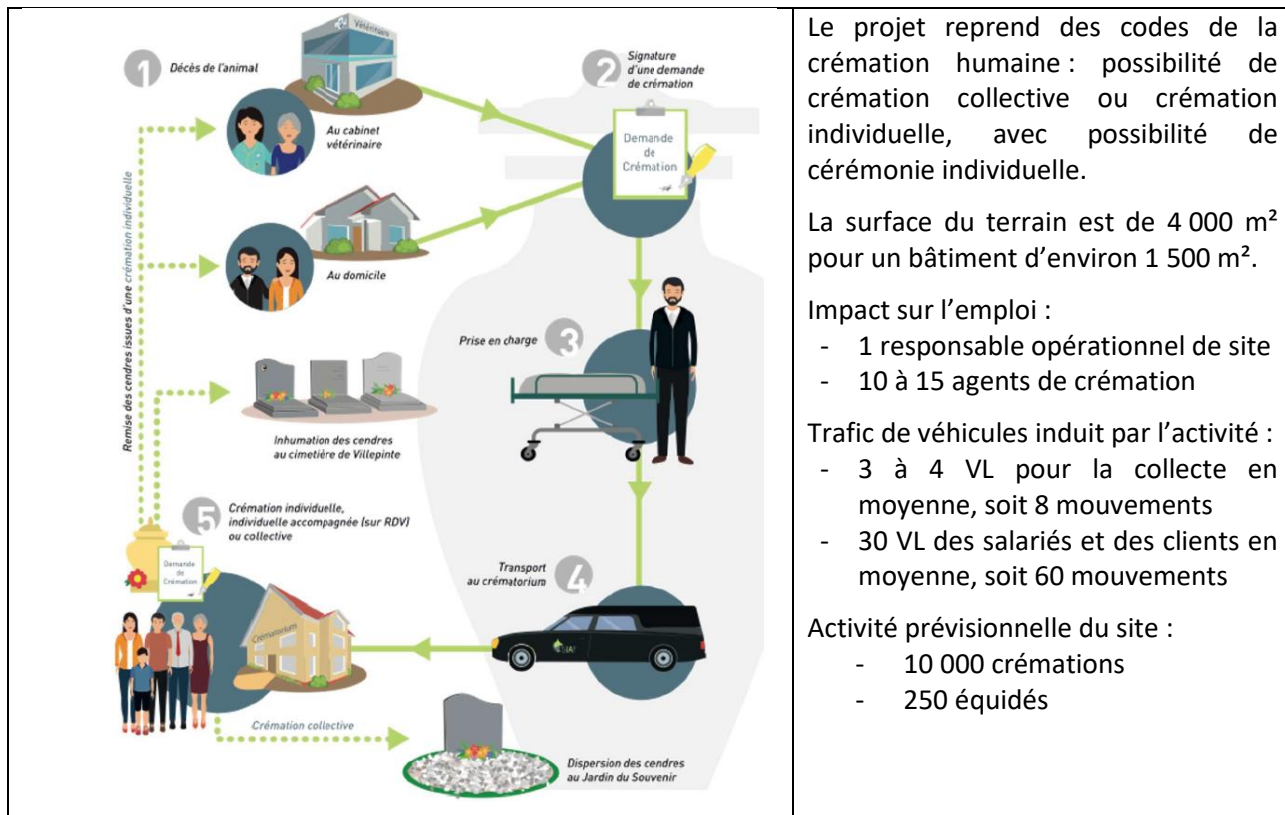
1 Décès de l'animal

Vétérinaire

Au cabinet vétérinaire

Au domicile

2 Signature d'une demande de crémation

Demande de Crémation

Remise des cendres issues d'une crémation individuelle

Prise en charge 3

Inhumation des cendres au cimetière de Villepinte

5 Crémation individuelle, individuelle accompagnée (sur RDV) ou collective

Demande de Crémation

Crématorium

Transport au crématorium 4

Crémation collective

Dispersion des cendres au Jardin du Souvenir

Le projet reprend des codes de la crémation humaine : possibilité de crémation collective ou crémation individuelle, avec possibilité de cérémonie individuelle.

La surface du terrain est de 4 000 m² pour un bâtiment d'environ 1 500 m².

Impact sur l'emploi :
- 1 responsable opérationnel de site
- 10 à 15 agents de crémation

Trafic de véhicules induit par l'activité :
- 3 à 4 VL pour la collecte en moyenne, soit 8 mouvements
- 30 VL des salariés et des clients en moyenne, soit 60 mouvements

Activité prévisionnelle du site :
- 10 000 crémations
- 250 équidés